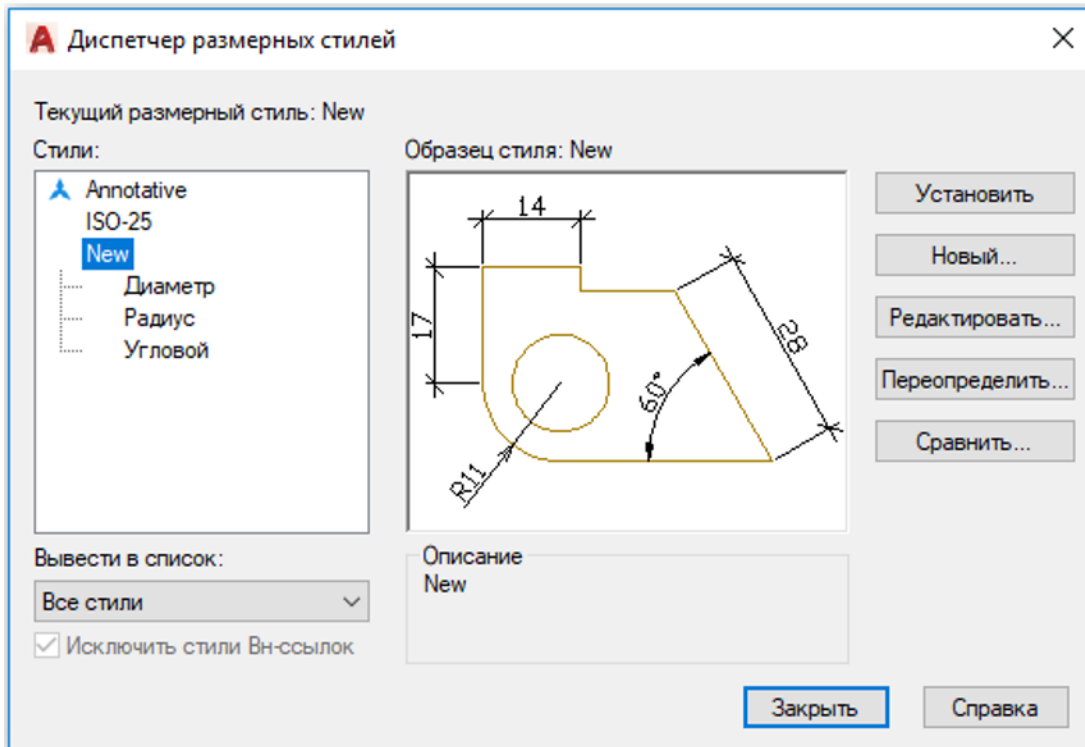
Диспетчер размерных стилей

Текущий размерный стиль: New

Стили:

Annotative
ISO-25
New
Диаметр
Радиус
Угловой

Образец стиля: New

14
17
28
60°
R11

Установить
Новый...
Редактировать...
Переопределить...
Сравнить...

Вывести в список:

Все стили

Исключить стили Вн-ссылок

Описание
New

Закрыть
Справка